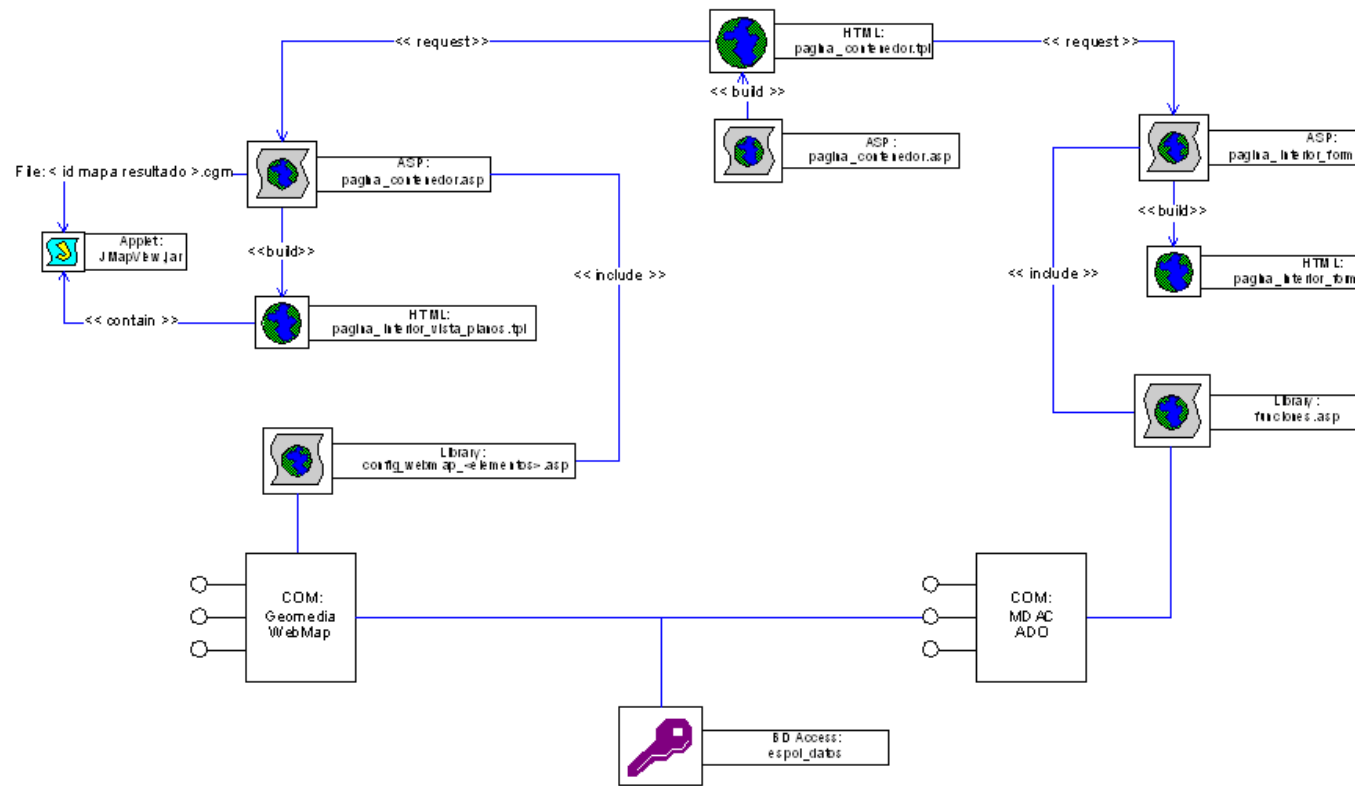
<< request>>

HTML:
pagina_contenedor.tpl

<< request >>

<< build >>

ASP:
pagina_contenedor.asp

ASP:
pagina_contenedor.asp

ASP:
pagina_interior_form

File: < id mapa resultado >.cgm

Applet:
JMapView.jar

<<build>>

<< include >>

<<build>>

HTML:
pagina_interior_form

<< include >>

<< contain >>

HTML:
pagina_interior_vista_planos.tpl

Library:
funciones.asp

Library:
config_webmap_<elementos>.asp

COM:
Geomedia
WebMap

COM:
MDAC
ADO

BD Access:
espol_datos